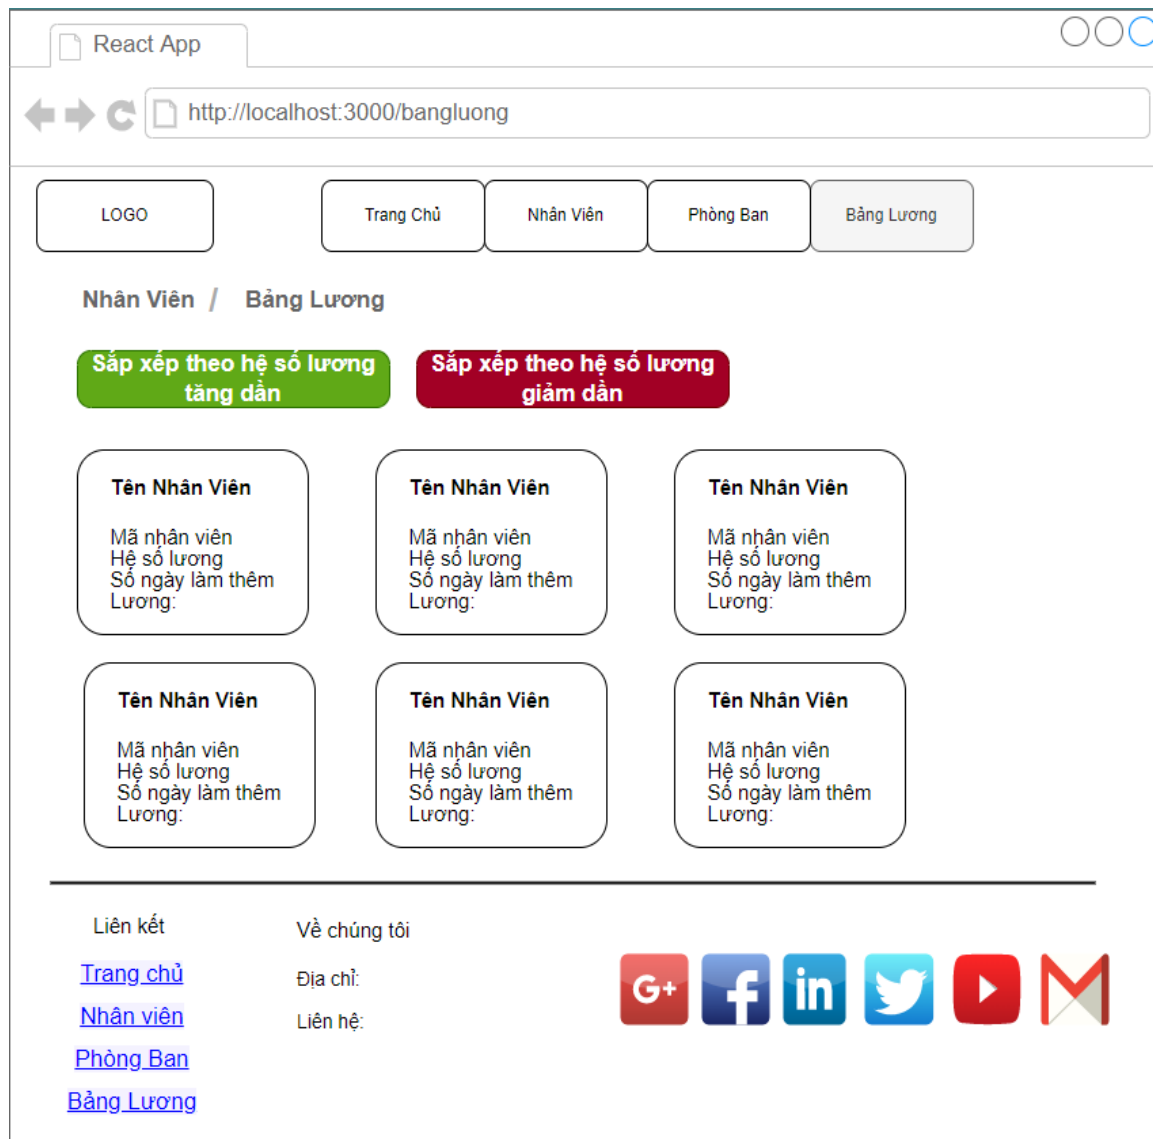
React App

http://localhost:3000/bangluong

LOGO

Trang Chủ

Nhân Viên

Phòng Ban

Bảng Lương

Nhân Viên / Bảng Lương

Sắp xếp theo hệ số lương tăng dần

Sắp xếp theo hệ số lương giảm dần

Tên Nhân Viên
Mã nhận viên
Hệ số lương
Số ngày làm thêm
Lương:

Tên Nhân Viên
Mã nhận viên
Hệ số lương
Số ngày làm thêm
Lương:

Tên Nhân Viên
Mã nhận viên
Hệ số lương
Số ngày làm thêm
Lương:

Tên Nhân Viên
Mã nhận viên
Hệ số lương
Số ngày làm thêm
Lương:

Tên Nhân Viên
Mã nhận viên
Hệ số lương
Số ngày làm thêm
Lương:

Tên Nhân Viên
Mã nhận viên
Hệ số lương
Số ngày làm thêm
Lương:

Liên kết

Trang chủ

Nhân viên

Phòng Ban

Bảng Lương

Về chúng tôi

Địa chỉ:

Liên hệ:

G+

in